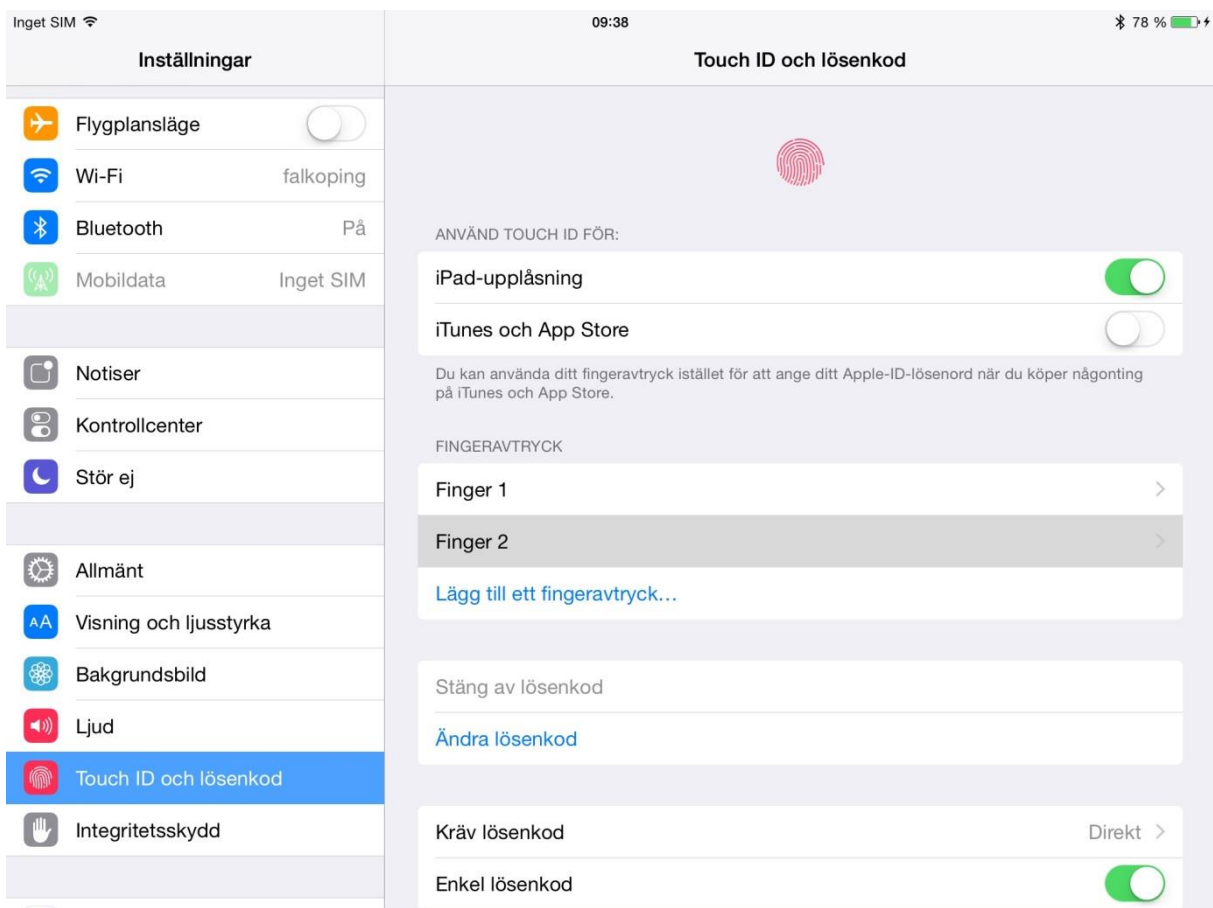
Inget SIM
09:38
78 %

Inställningar

Flygplansläge
Wi-Fi falkoping
Bluetooth På
Mobildata Inget SIM

Notiser
Kontrollcenter
Stör ej

Allmänt
Visning och ljusstyrka
Bakgrundsbild
Ljud
Touch ID och lösenkod
Integritetsskydd

Touch ID och lösenkod

ANVÄND TOUCH ID FÖR:
iPad-upplåsning
iTunes och App Store

Du kan använda ditt fingeravtryck istället för att ange ditt Apple-ID-lösenord när du köper någonting på iTunes och App Store.

FINGERAVTRYCK
Finger 1
Finger 2
Lägg till ett fingeravtryck...

Stäng av lösenkod
Ändra lösenkod

Kräv lösenkod Direkt
Enkel lösenkod